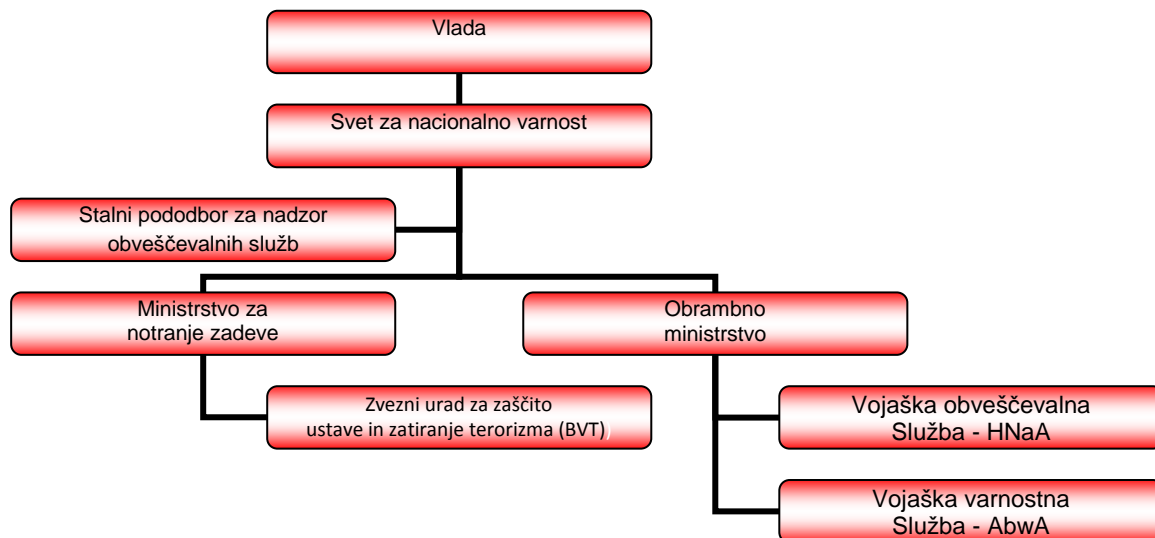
Vlada

Svet za nacionalno varnost

Stalni pododbor za nadzor obveščevalnih služb

Ministrstvo za notranje zadeve

Obrambno ministrstvo

Zvezni urad za zaščito ustave in zatiranje terorizma (BVT)

Vojaška obveščevalna Služba - HNaA

Vojaška varnostna Služba - AbwA